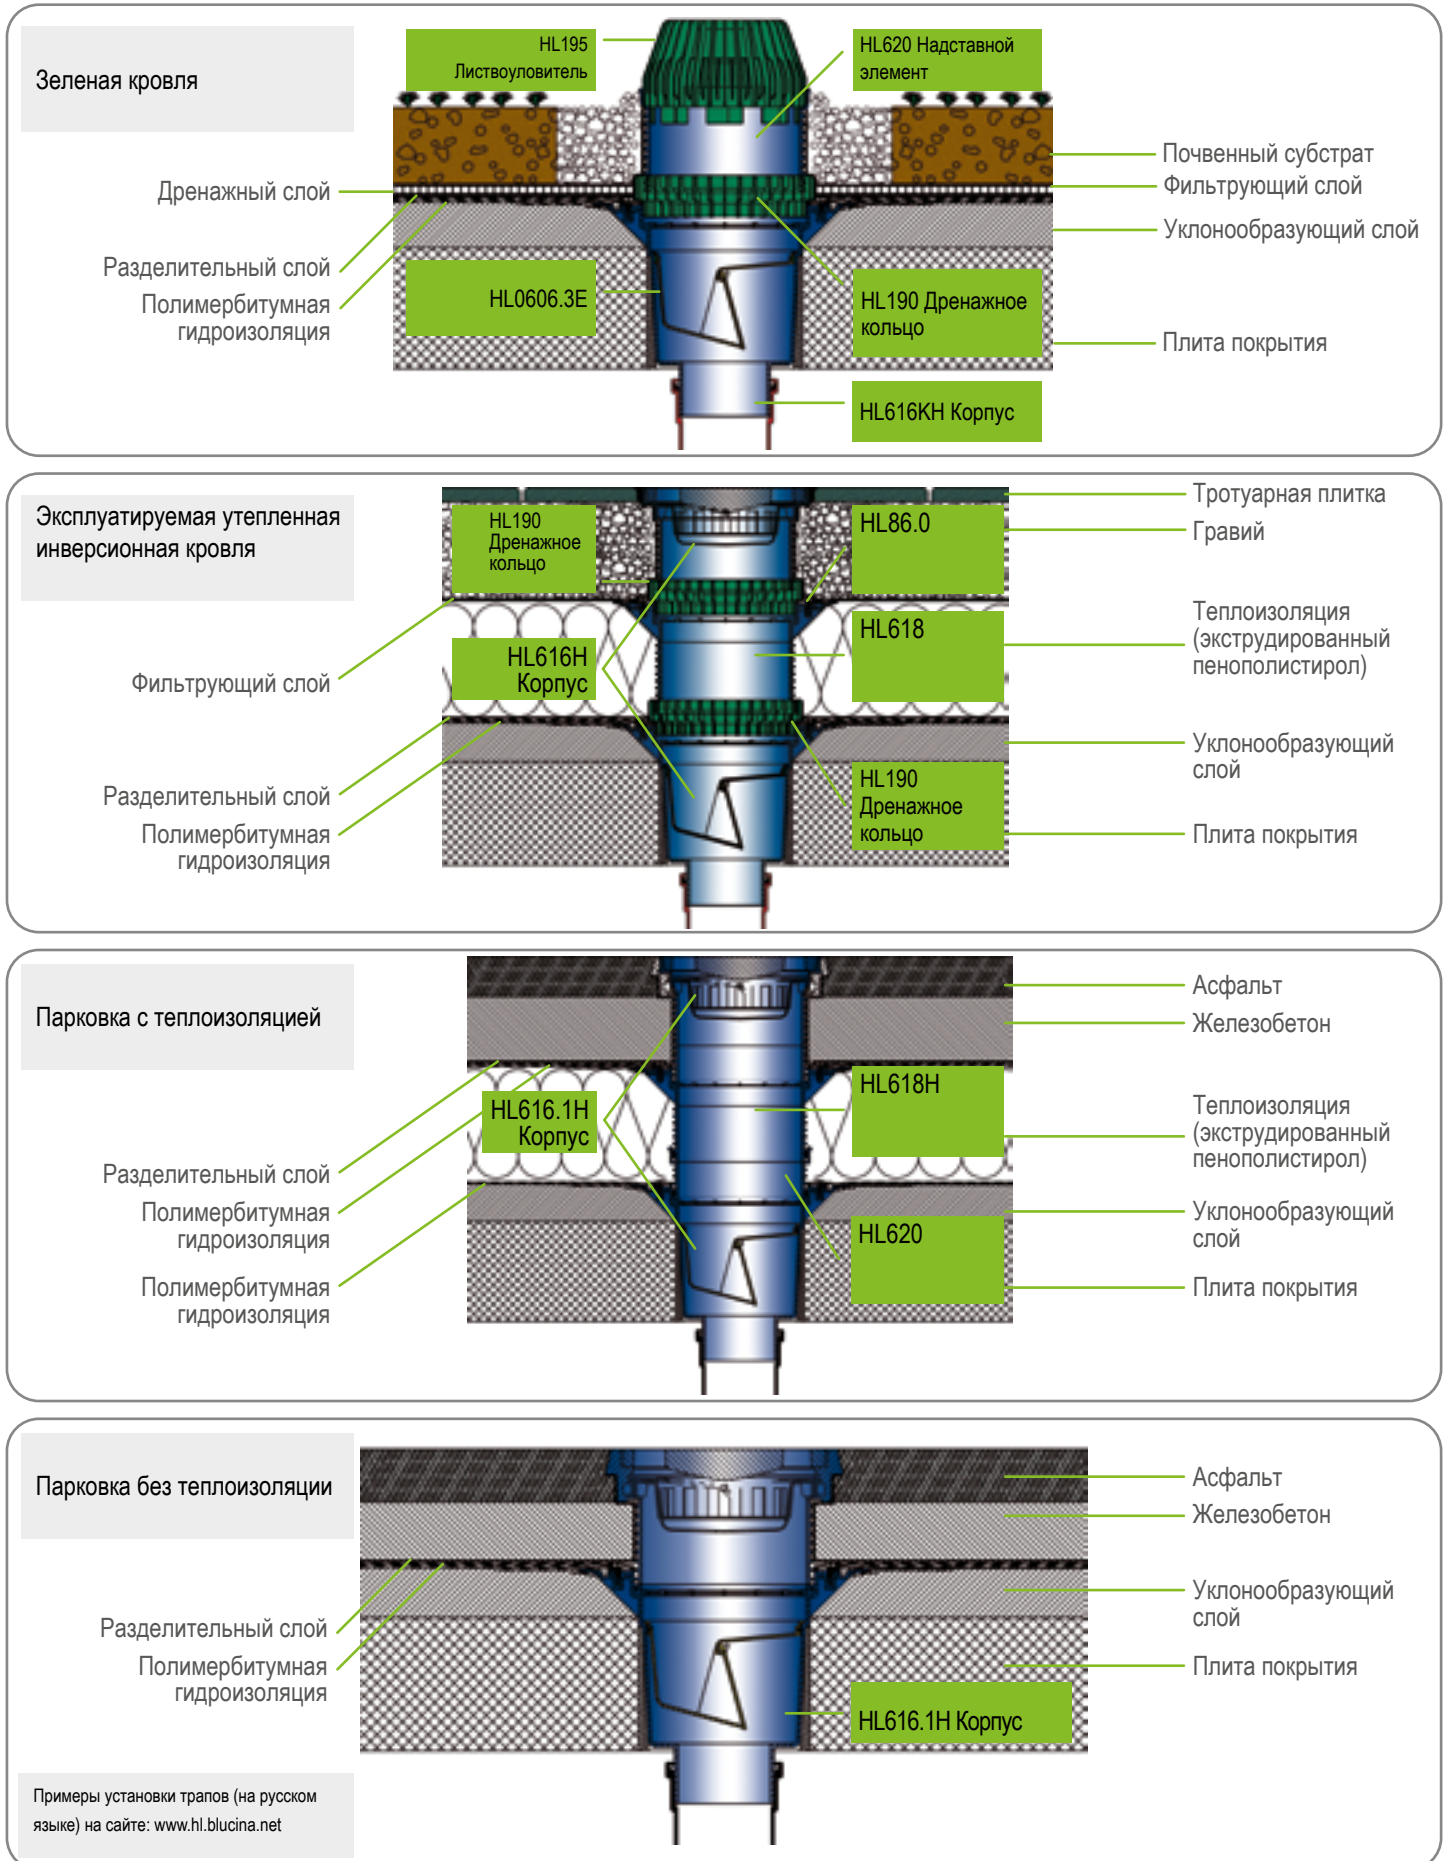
Зеленая кровля

HL195 Листвоуловитель

HL620 Надставной элемент

Почвенный субстрат

Фильтрующий слой

Дренажный слой

Уклонообразующий слой

Разделительный слой

Полимербитумная гидроизоляция

HL0606.3E

HL190 Дренажное кольцо

Плита покрытия

HL616KH Корпус

Эксплуатируемая утепленная инверсионная кровля

Тротуарная плитка

HL190 Дренажное кольцо

HL86.0

Гравий

Теплоизоляция (экструдированный пенополистирол)

HL618

Фильтрующий слой

HL616H Корпус

Уклонообразующий слой

Разделительный слой

HL190 Дренажное кольцо

Плита покрытия

Полимербитумная гидроизоляция

Парковка с теплоизоляцией

Асфальт

Железобетон

HL618H

HL616.1H Корпус

Теплоизоляция (экструдированный пенополистирол)

Разделительный слой

Уклонообразующий слой

Полимербитумная гидроизоляция

HL620

Плита покрытия

Полимербитумная гидроизоляция

Парковка без теплоизоляции

Асфальт

Железобетон

Уклонообразующий слой

Разделительный слой

Полимербитумная гидроизоляция

Плита покрытия

HL616.1H Корпус

Примеры установки трапов (на русском языке) на сайте: www.hl.blucina.net